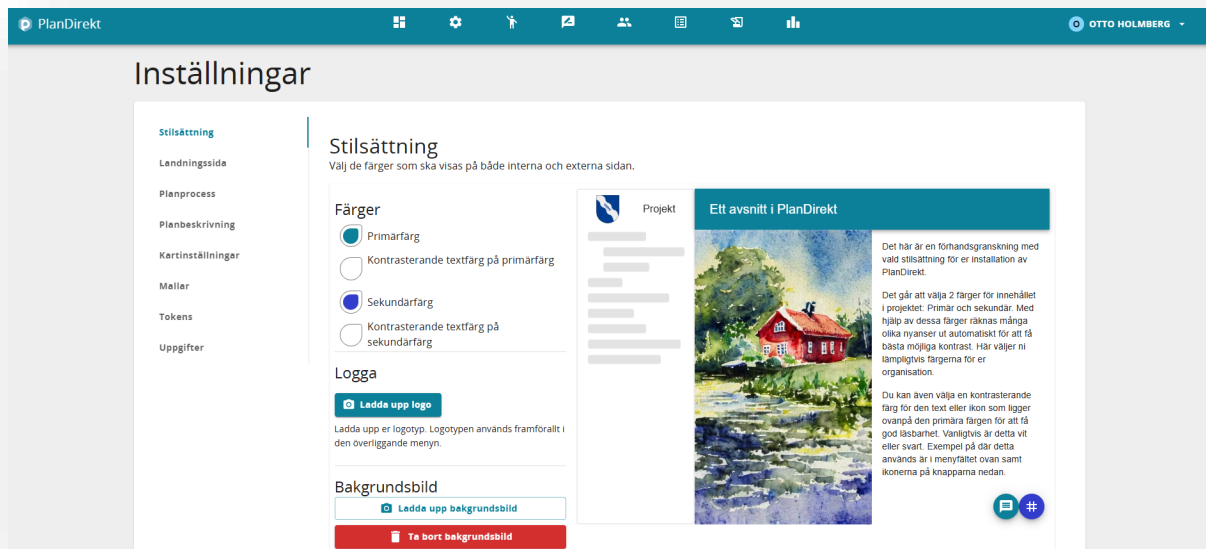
PlanDirekt

OTTO HOLMBERG

Inställningar

Stilsättning
Landningssida
Planprocess
Planbeskrivning
Kartinställningar
Mallar
Tokens
Uppgifter

Stilsättning
Välj de färger som ska visas på både interna och externa sidan.

Färger
Primärfärg
Kontrasterande textfärg på primärfärg
Sekundärfärg
Kontrasterande textfärg på sekundärfärg

Logga
Ladda upp logo
Ladda upp er logotyp. Logotypen används framförallt i den överliggande menyn.

Bakgrundsbild
Ladda upp bakgrundsbild
Ta bort bakgrundsbild

Projekt

Ett avsnitt i PlanDirekt

Det här är en förhandsgranskning med vald stilsättning för er installation av PlanDirekt.

Det går att välja 2 färger för innehållet i projektet: Primär och sekundär. Med hjälp av dessa färger räknas många olika nyanser ut automatiskt för att få bästa möjliga kontrast. Här väljer ni lämpligtvis färgerna för er organisation.

Du kan även välja en kontrasterande färg för den text eller ikon som ligger ovanpå den primära färgen för att få god läsbarhet. Vanligtvis är detta vit eller svart. Exempel på där detta används är i menyfältet ovan samt ikonerna på knapparna nedan.